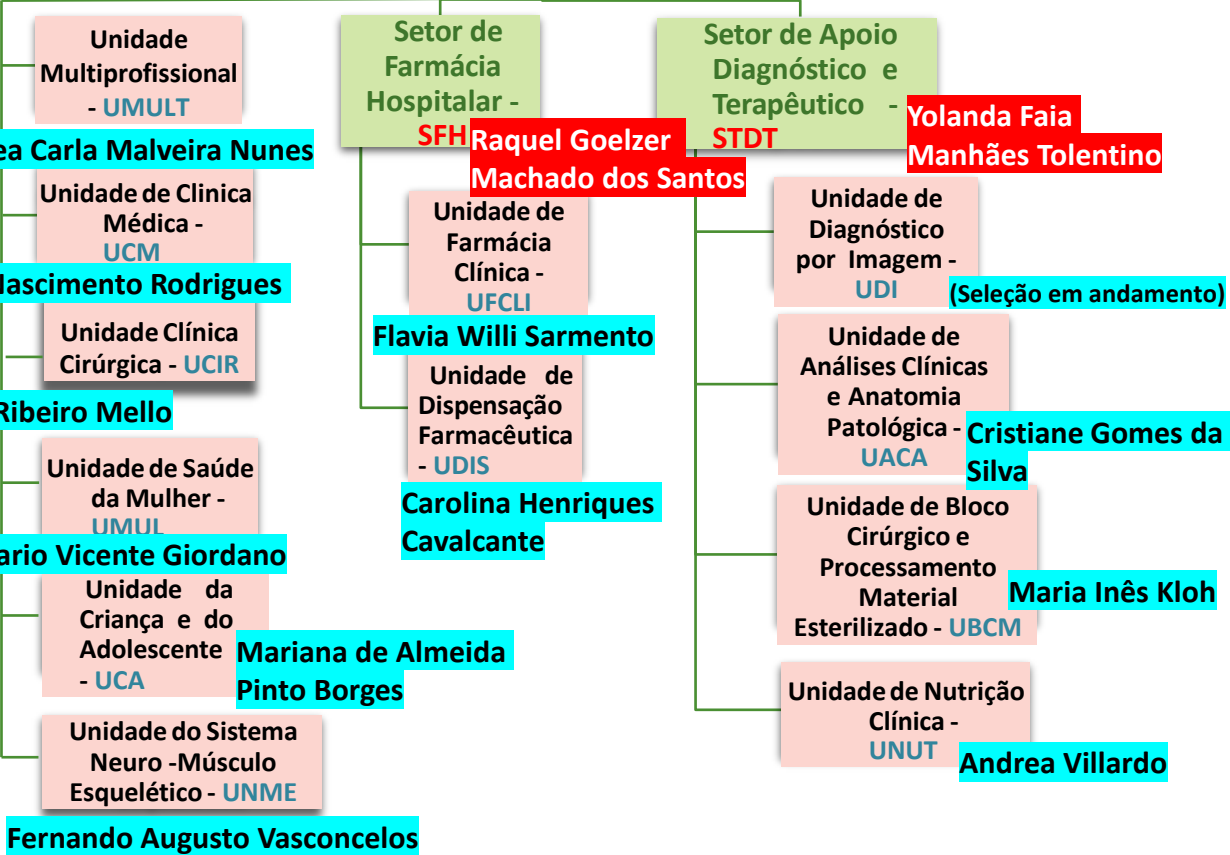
Unidade Multiprofissional - UMULT

ea Carla Malveira Nunes

Unidade de Clinica Médica - UCM

Nascimento Rodrigues

Unidade Clínica Cirúrgica - UCIR

Ribeiro Mello

Unidade de Saúde da Mulher - UMUL

ario Vicente Giordano

Unidade da Criança e do Adolescente - UCA

Mariana de Almeida Pinto Borges

Unidade do Sistema Neuro -Músculo Esquelético - UNME

Fernando Augusto Vasconcelos

Setor de Farmácia Hospitalar - SFH

Raquel Goelzer Machado dos Santos

Unidade de Farmácia Clínica - UFCLI

Flavia Willi Sarmento

Unidade de Dispensação Farmacêutica - UDIS

Carolina Henriques Cavalcante

Setor de Apoio Diagnóstico e Terapêutico - STDT

Yolanda Faia Manhães Tolentino

Unidade de Diagnóstico por Imagem - UDI

(Seleção em andamento)

Unidade de Análises Clínicas e Anatomia Patológica - UACA

Cristiane Gomes da Silva

Unidade de Bloco Cirúrgico e Processamento Material Esterilizado - UBCM

Maria Inês Kloh

Unidade de Nutrição Clínica - UNUT

Andrea Villardo